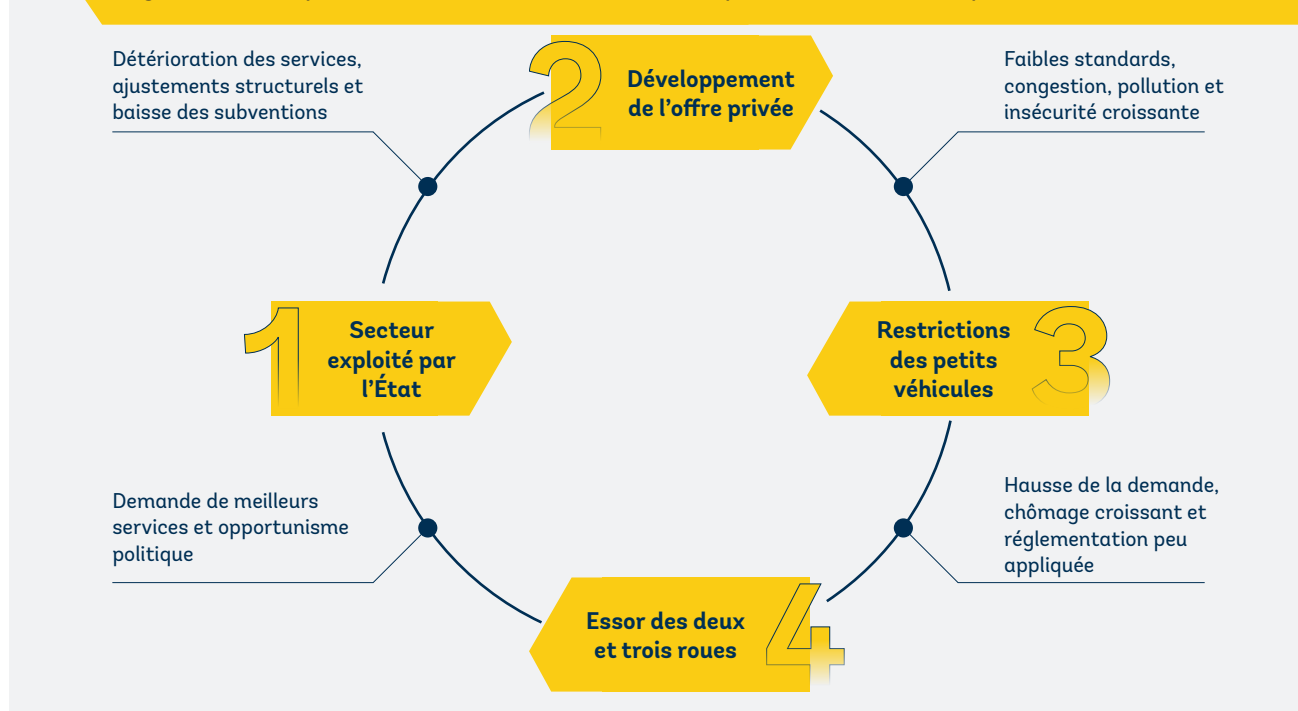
Détérioration des services, ajustements structurels et baisse des subventions

2

Développement de l’offre privée

Faibles standards, congestion, pollution et insécurité croissante

1

Secteur exploité par l’État

Restrictions des petits véhicules

3

Demande de meilleurs services et opportunisme politique

Hausse de la demande, chômage croissant et réglementation peu appliquée

Essor des deux et trois roues

4